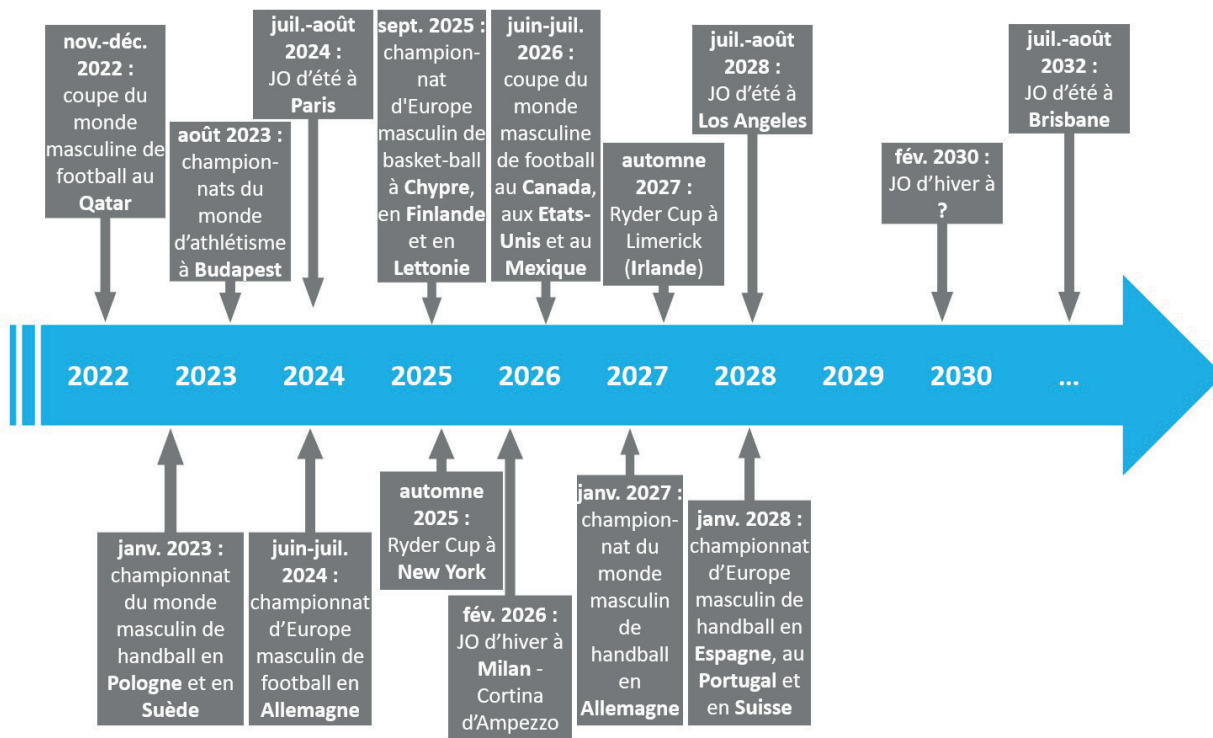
nov.-déc. 2022 : coupe du monde masculine de football au Qatar

août 2023 : championnats du monde d'athlétisme à Budapest

juil.-août 2024 : JO d'été à Paris

sept. 2025 : championnat d'Europe masculin de basket-ball à Chypre, en Finlande et en Lettonie

juin-juil. 2026 : coupe du monde masculine de football au Canada, aux Etats-Unis et au Mexique

automne 2027 : Ryder Cup à Limerick (Irlande)

juil.-août 2028 : JO d'été à Los Angeles

fév. 2030 : JO d'hiver à ?

juil.-août 2032 : JO d'été à Brisbane

2022 2023 2024 2025 2026 2027 2028 2029 2030 ...

janv. 2023 : championnat du monde masculin de handball en Pologne et en Suède

juin-juil. 2024 : championnat d'Europe masculin de football en Allemagne

automne 2025 : Ryder Cup à New York

fév. 2026 : JO d'hiver à Milan - Cortina d'Ampezzo

janv. 2027 : championnat du monde masculin de handball en Allemagne

janv. 2028 : championnat d'Europe masculin de handball en Espagne, au Portugal et en Suisse